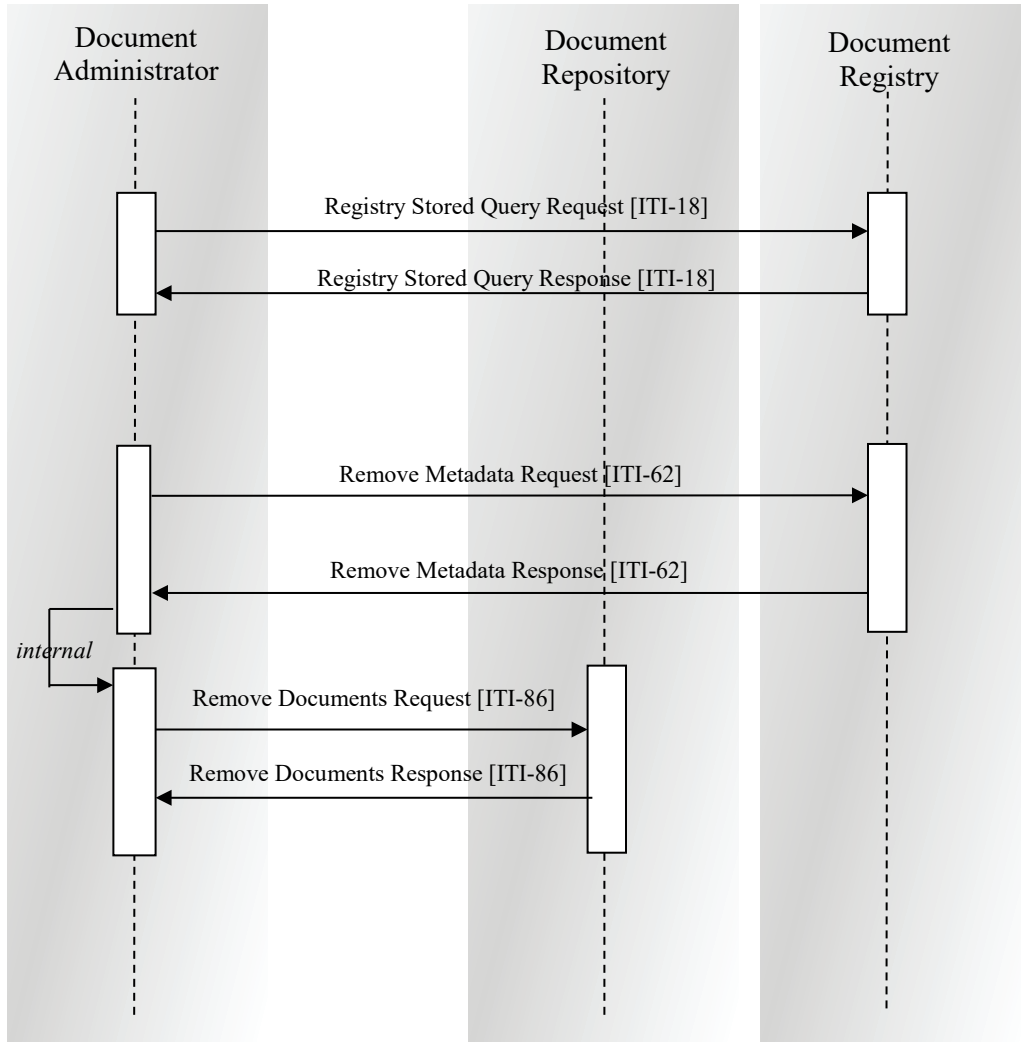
Document Administrator

Document Repository

Document Registry

Registry Stored Query Request [ITI-18]

Registry Stored Query Response [ITI-18]

Remove Metadata Request [ITI-62]

Remove Metadata Response [ITI-62]

internal

Remove Documents Request [ITI-86]

Remove Documents Response [ITI-86]